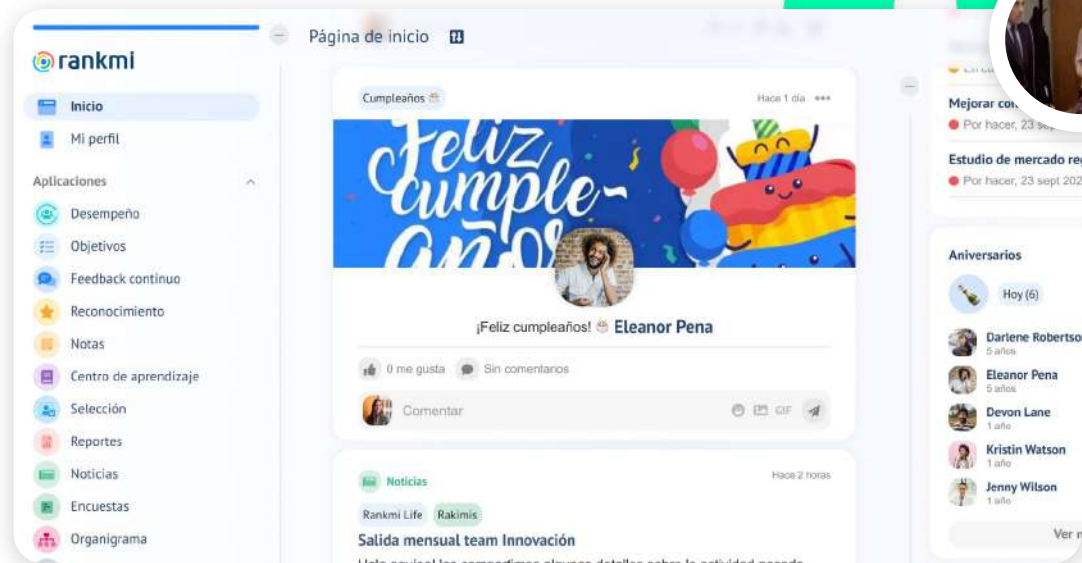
rankmi

Inicio
Mi perfil
Aplicaciones
Desempeño
Objetivos
Feedback continuo
Reconocimiento
Notas
Centro de aprendizaje
Selección
Reportes
Noticias
Encuestas
Organigrama

Página de inicio

Cumpleaños
Hace 1 día

Feliz cumpleaños

¡Feliz cumpleaños! Eleanor Pena

0 me gusta
Sin comentarios
Comentar
GIF

Noticias
Hace 2 horas
Rakmi Life
Rakimis
Salida mensual team Innovación
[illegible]

Mejorar co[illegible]
Por hacer, 23 s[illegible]
Estudio de mercado re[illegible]
Por hacer, 23 sept 202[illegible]

Aniversarios
Hoy (6)
Darlene Robertso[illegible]
5 años
Eleanor Pena
5 años
Devon Lane
1 año
Kristin Watson
1 año
Jenny Wilson
1 año
Ver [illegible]